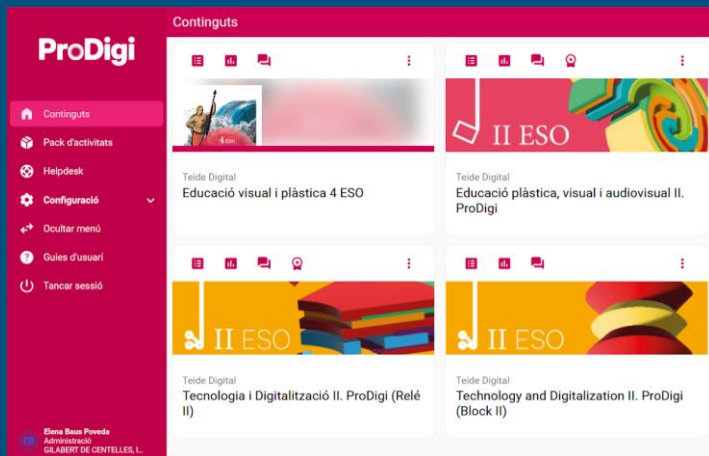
ProDigi

Continguts
Pack d'activitats
Helpdesk
Configuració
Ocultar menú
Guies d'usuari
Tancar sessió

EB Elena Baus Poveda
Administració
GILABERT DE CENTELLES, I...

Continguts

4 eso
Teide Digital
Educació visual i plàstica 4 ESO

II ESO
Teide Digital
Educació plàstica, visual i audiovisual II. ProDigi

II ESO
Teide Digital
Tecnologia i Digitalització II. ProDigi (Relé II)

II ESO
Teide Digital
Technology and Digitalization II. ProDigi (Block II)